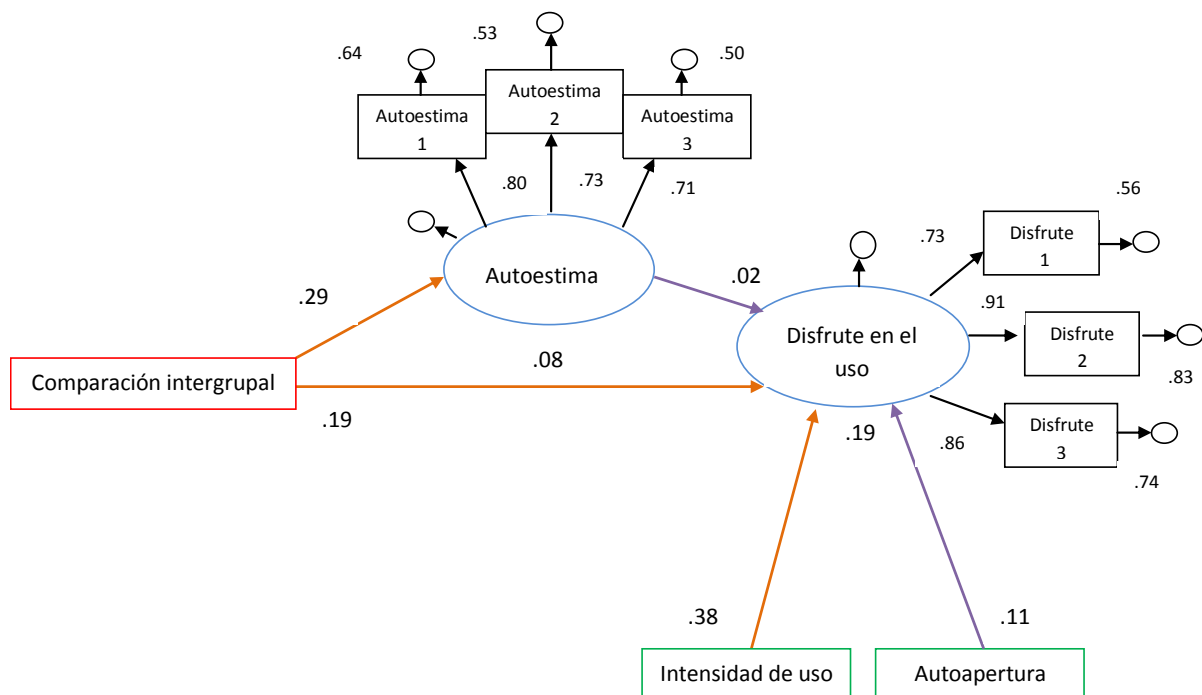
.64
.53
.50
Autoestima 1
Autoestima 2
Autoestima 3
.80
.73
.71
Autoestima
.29
.02
.56
.73
Disfrute 1
.91
Disfrute 2
Disfrute en el uso
.83
Comparación intergrupal
.08
.19
.19
.86
Disfrute 3
.74
.38
.11
Intensidad de uso
Autoapertura